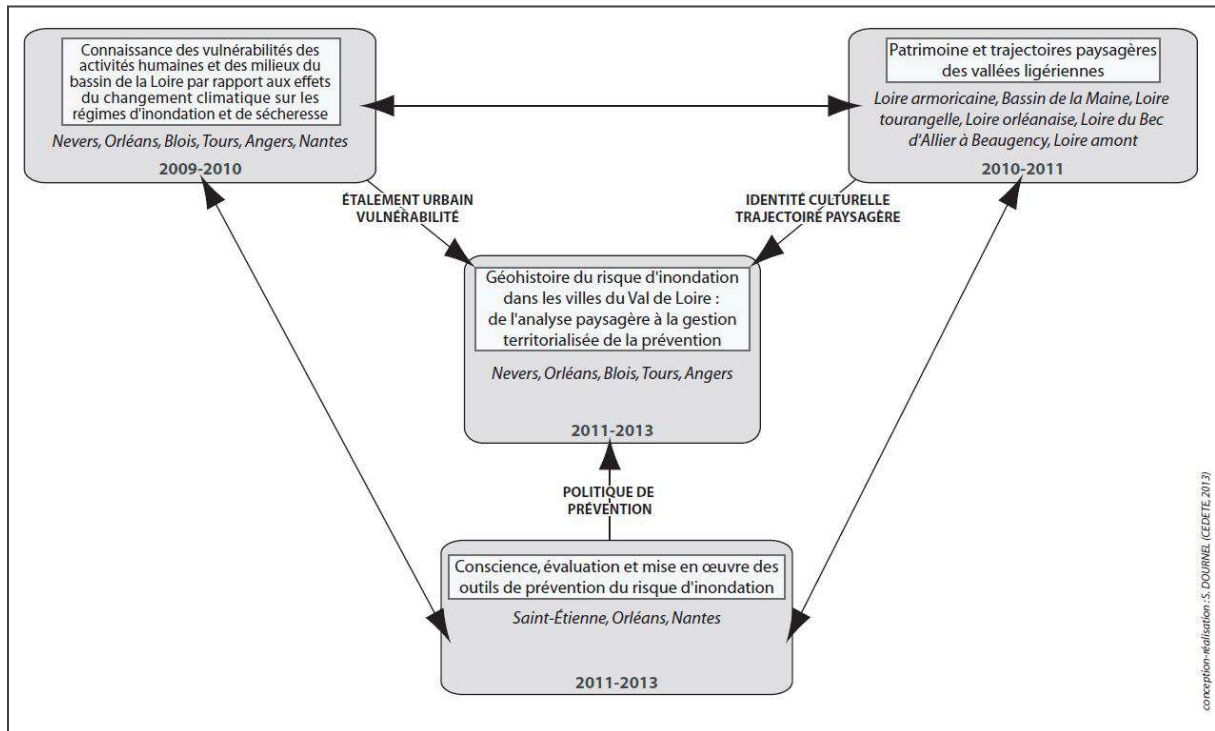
Connaissance des vulnérabilités des activités humaines et des milieux du bassin de la Loire par rapport aux effets du changement climatique sur les régimes d'inondation et de sécheresse

Nevers, Orléans, Blois, Tours, Angers, Nantes

2009-2010

Patrimoine et trajectoires paysagères des vallées ligériennes

Loire armoricaine, Bassin de la Maine, Loire tourangelle, Loire orléanaise, Loire du Bec d'Allier à Beaugency, Loire amont

2010-2011

ÉTALEMENT URBAIN
VULNÉRABILITÉ

IDENTITÉ CULTURELLE
TRAJECTOIRE PAYSAGÈRE

Géohistoire du risque d'inondation dans les villes du Val de Loire : de l'analyse paysagère à la gestion territorialisée de la prévention

Nevers, Orléans, Blois, Tours, Angers

2011-2013

POLITIQUE DE PRÉVENTION

Conscience, évaluation et mise en œuvre des outils de prévention du risque d'inondation

Saint-Étienne, Orléans, Nantes

2011-2013

conception-réalisation : S. DOURNEL (CEDETE, 2013)